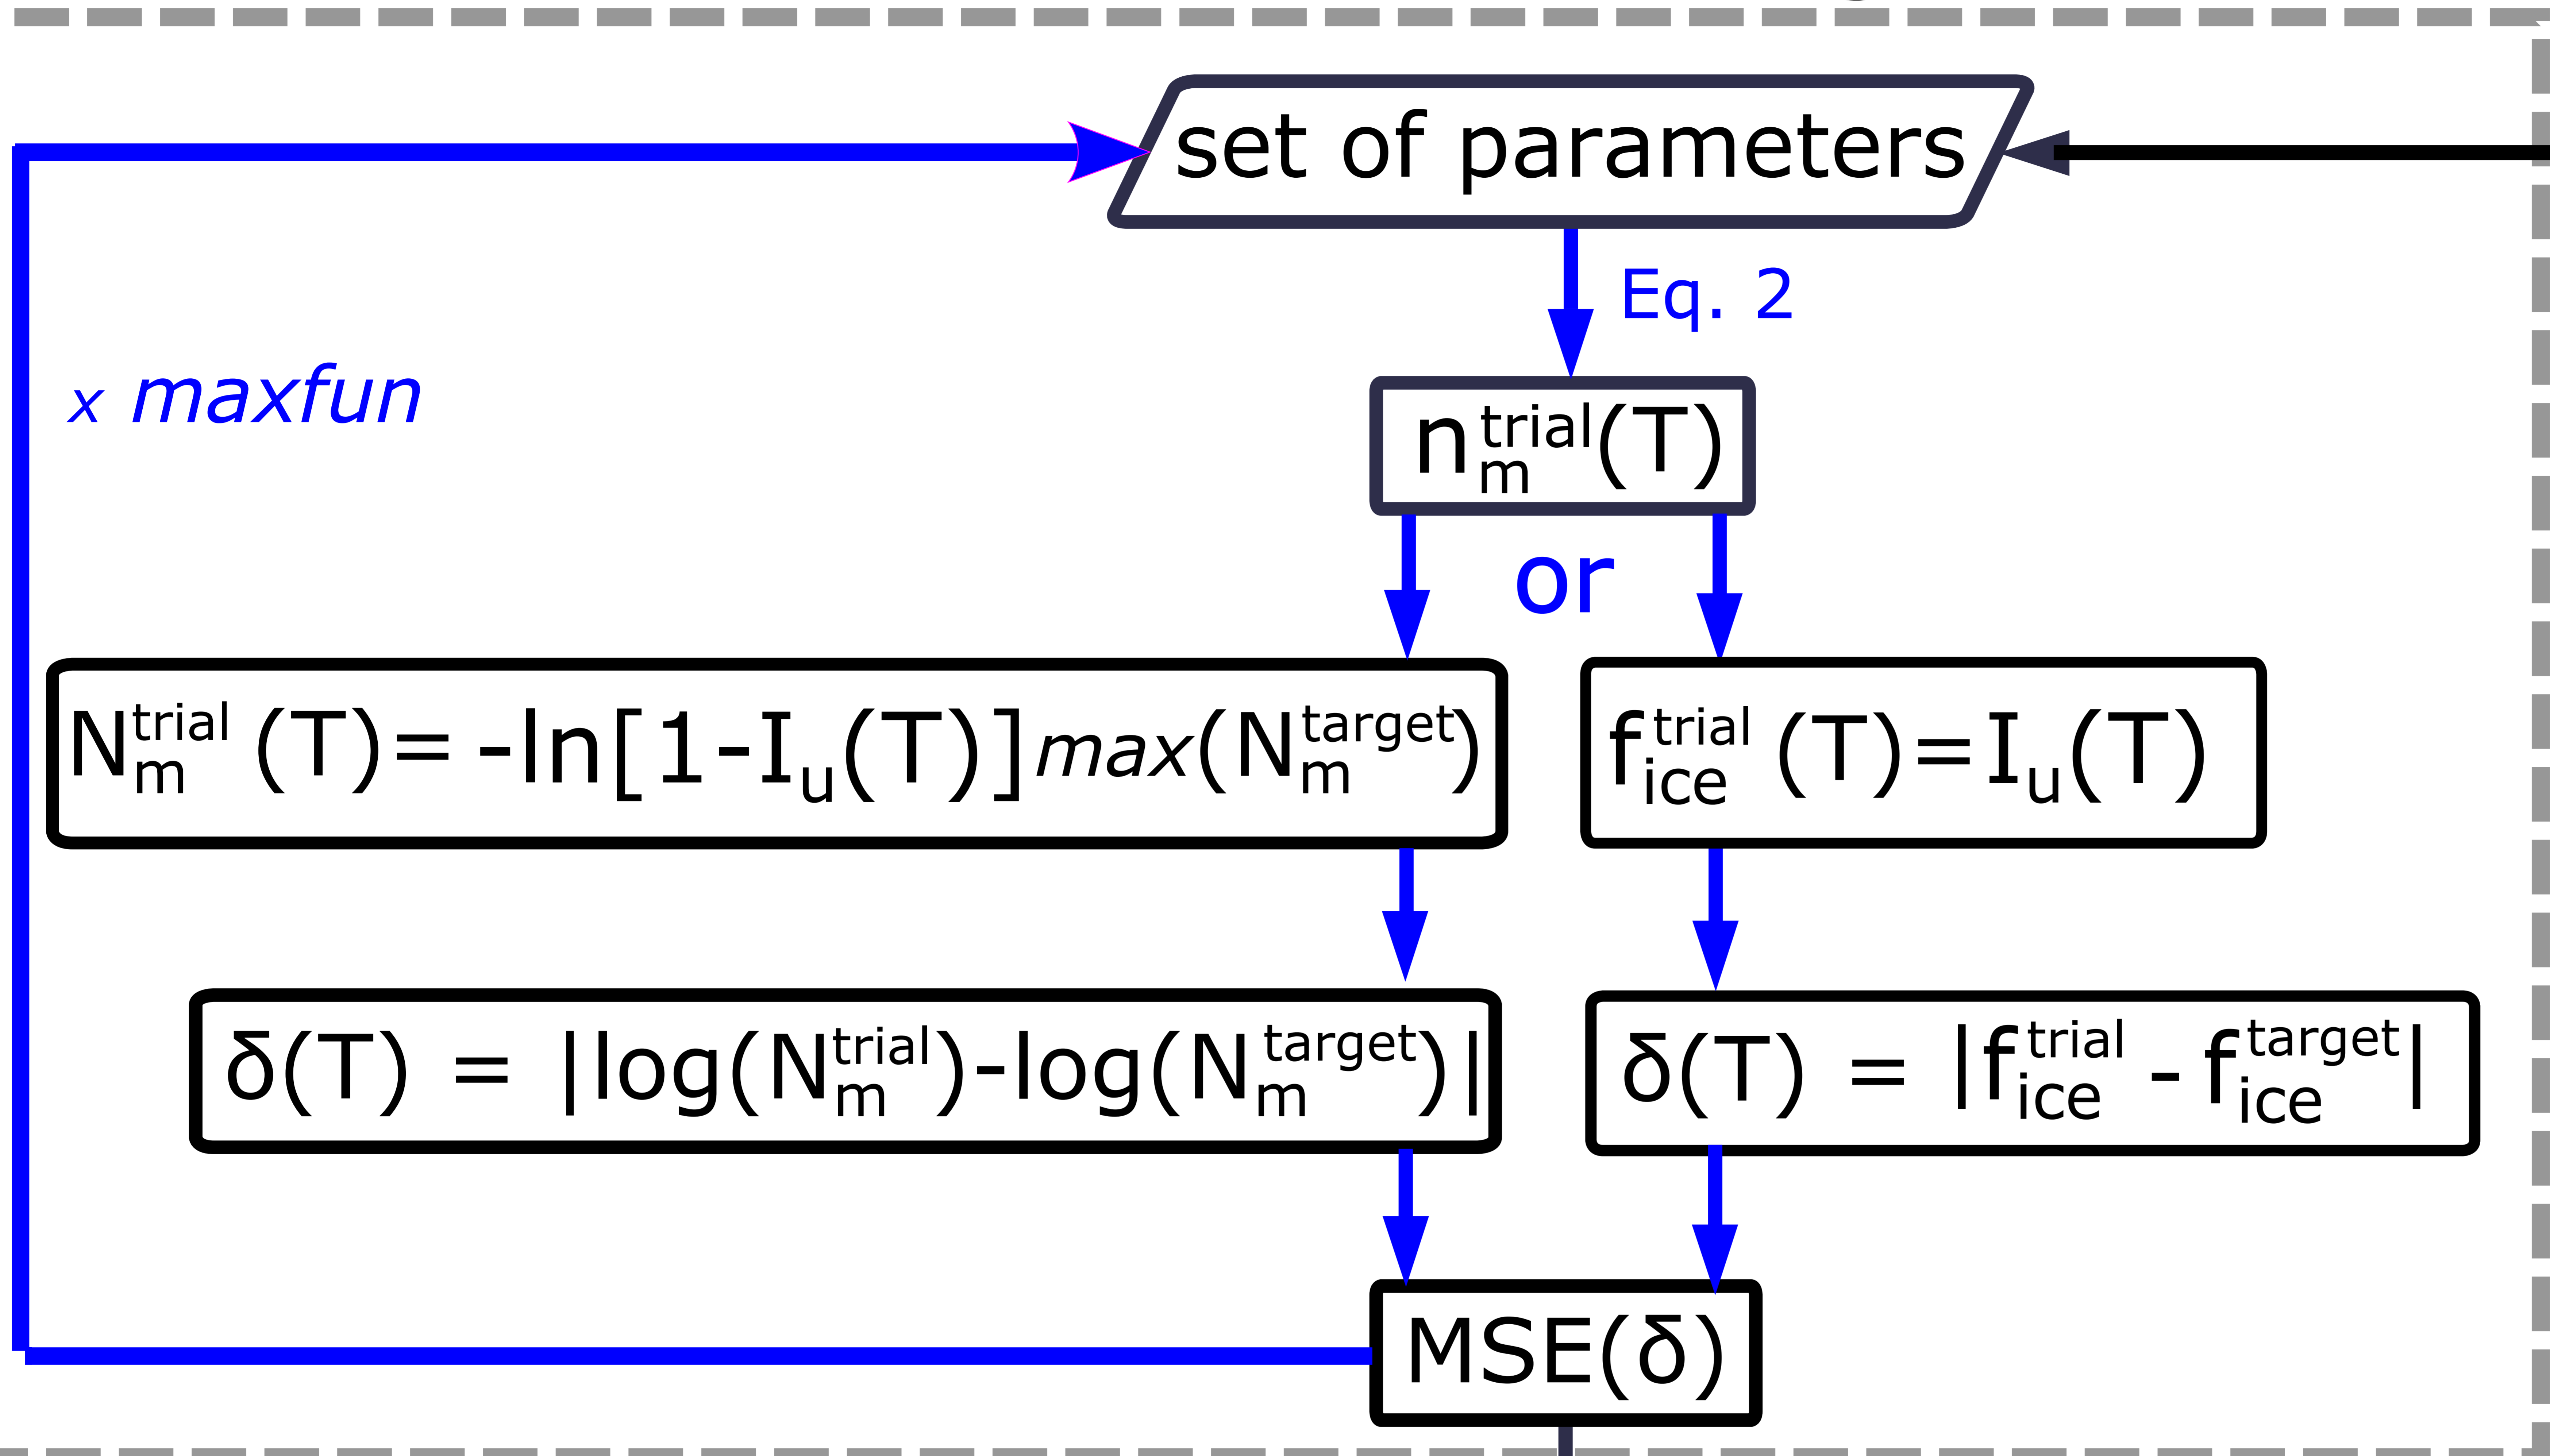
set of parameters

Eq. 2

x maxfun

$n_m^{trial}(T)$

or

$N_m^{trial}(T) = -\ln[1 - I_u(T)]\, max(N_m^{target})$

$f_{ice}^{trial}(T) = I_u(T)$

$\delta(T) = |\log(N_m^{trial}) - \log(N_m^{target})|$

$\delta(T) = |f_{ice}^{trial} - f_{ice}^{target}|$

MSE(δ)